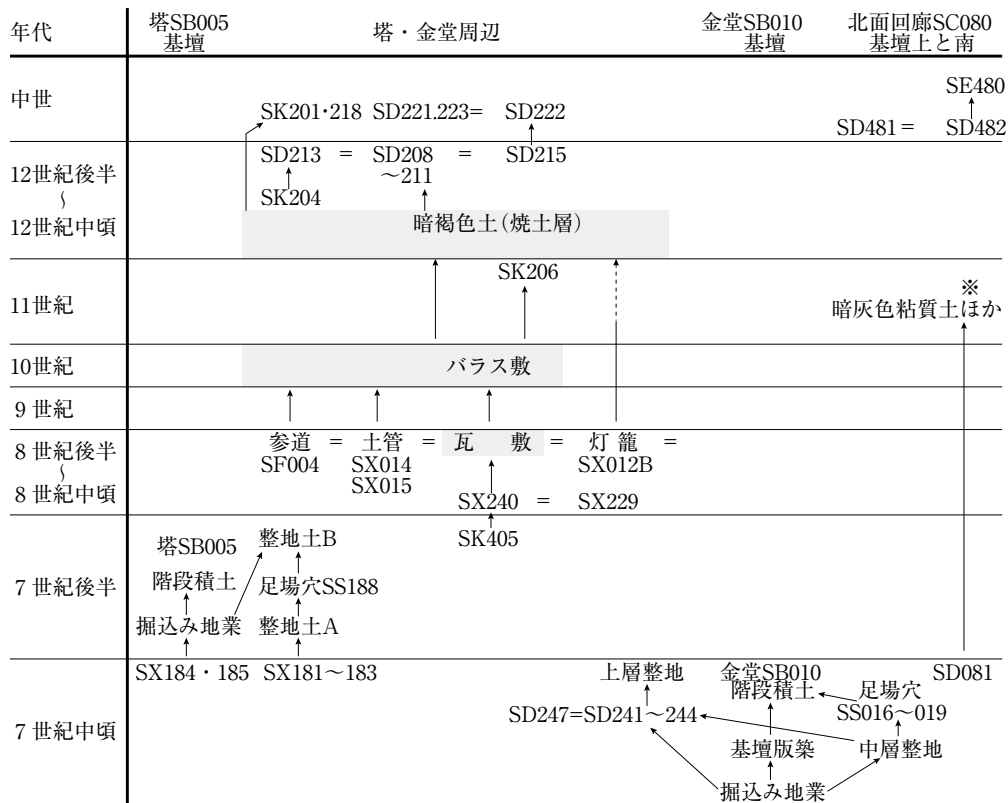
| 年代 | 塔SB005 基壇 | 塔・金堂周辺 | 金堂SB010 基壇 | 北面回廊SC080 基壇上と南 |
|---|---|---|---|---|
| 中世 | | SK201・218 SD221.223= SD222 | | SE480 SD481 = SD482 |
| 12世紀後半 〜 12世紀中頃 | | SD213 = SD208 〜211 = SD215 SK204 暗褐色土(焼土層) | | |
| 11世紀 | | SK206 | | ※ 暗灰色粘質土ほか |
| 10世紀 | | バラス敷 | | |
| 9 世紀 | | | | |
| 8 世紀後半 〜 8 世紀中頃 | | 参道 = 土管 = 瓦 敷 = 灯 籠 = SF004 SX014 SX015 SX012B SX240 = SX229 SK405 | | |
| 7 世紀後半 | 塔SB005 階段積土 掘込み地業 | 整地土B 足場穴SS188 整地土A | | |
| 7 世紀中頃 | SX184・185 | SX181〜183 上層整地 SD247=SD241〜244 | 金堂SB010 階段積土 基壇版築 掘込み地業 | 足場穴 SS016〜019 中層整地 SD081 |